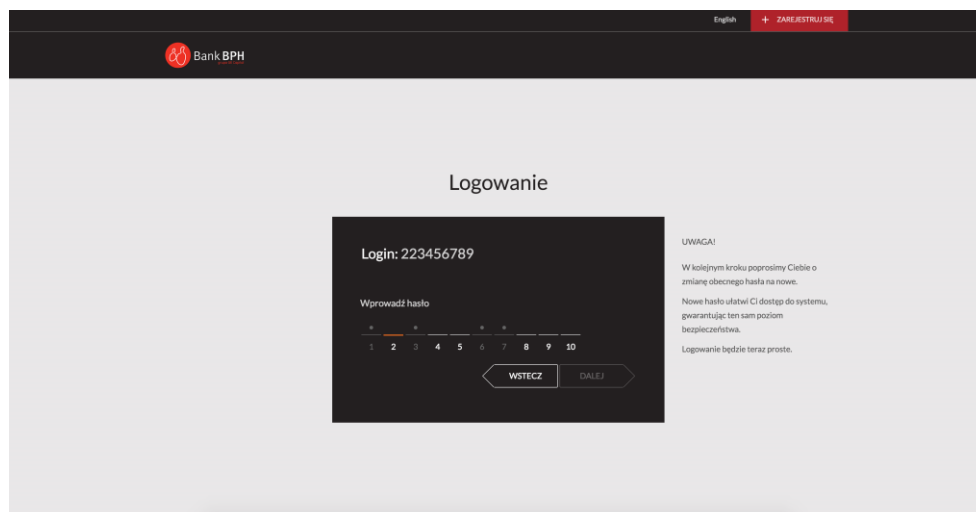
English + ZAREJESTRUJ SIĘ

Bank BPH

Logowanie

Login: 223456789

Wprowadź hasło

1 2 3 4 5 6 7 8 9 10

WSTECZ DALEJ

UWAGA!

W kolejnym kroku poprosimy Ciebie o zmianę obecnego hasła na nowe.

Nowe hasło ułatwi Ci dostęp do systemu, gwarantując ten sam poziom bezpieczeństwa.

Logowanie będzie teraz proste.